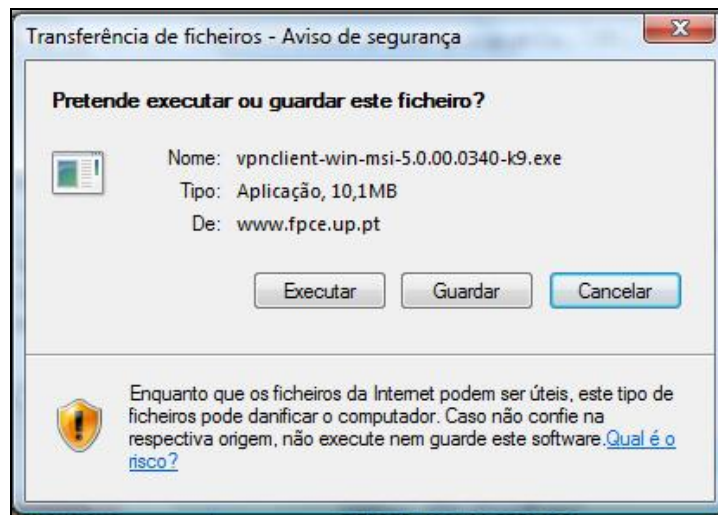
Transferência de ficheiros - Aviso de segurança

Pretende executar ou guardar este ficheiro?

Nome: vpnclient-win-msi-5.0.00.0340-k9.exe
Tipo: Aplicação, 10,1MB
De: www.fpce.up.pt

Executar Guardar Cancelar

Enquanto que os ficheiros da Internet podem ser úteis, este tipo de ficheiros pode danificar o computador. Caso não confie na respectiva origem, não execute nem guarde este software. Qual é o risco?